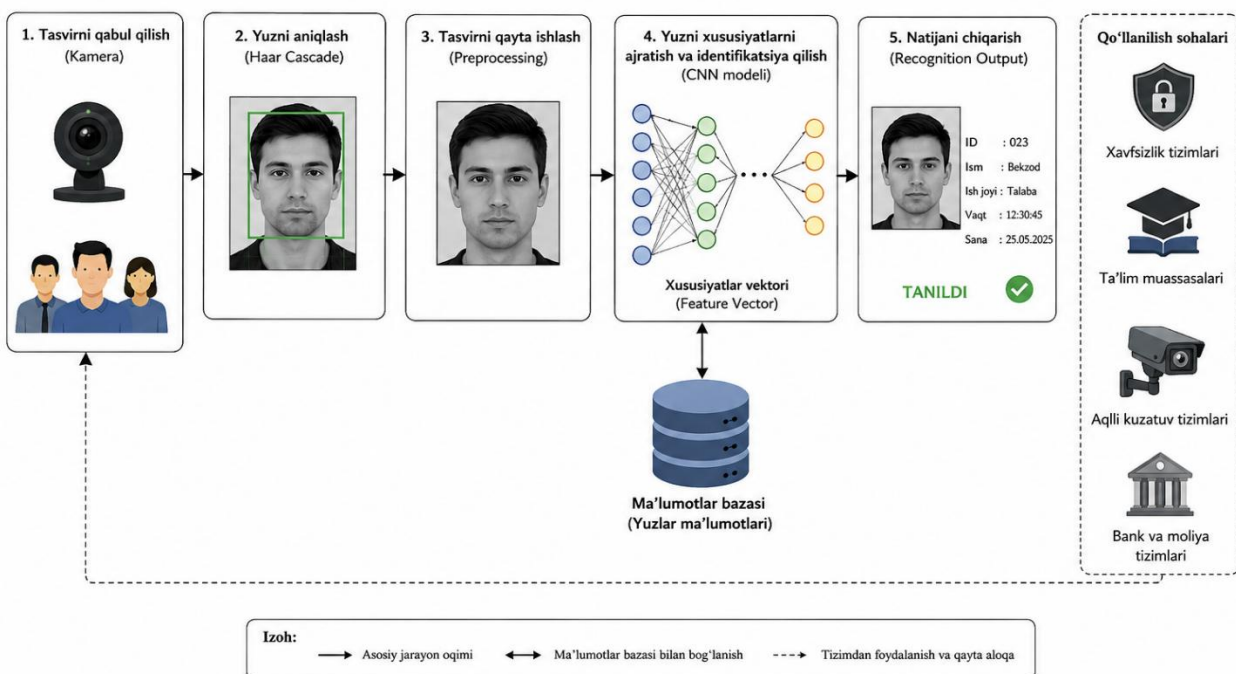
1. Tasvirni qabul qilish
(Kamera)

2. Yuzni aniqlash
(Haar Cascade)

3. Tasvirni qayta ishlash
(Preprocessing)

4. Yuzni xususiyatlarni ajratish va identifikatsiya qilish
(CNN modeli)

Xususiyatlar vektori
(Feature Vector)

5. Natijani chiqarish
(Recognition Output)

ID : 023
Ism : Bekzod
Ish joyi : Talaba
Vaqt : 12:30:45
Sana : 25.05.2025

TANILDI

Qo‘llanilish sohalari

Xavfsizlik tizimlari

Ta’lim muassasalari

Aqlli kuzatuv tizimlari

Bank va moliya tizimlari

Ma’lumotlar bazasi
(Yuzlar ma’lumotlari)

Izoh:
Asosiy jarayon oqimi
Ma’lumotlar bazasi bilan bog‘lanish
Tizimdan foydalanish va qayta aloqa